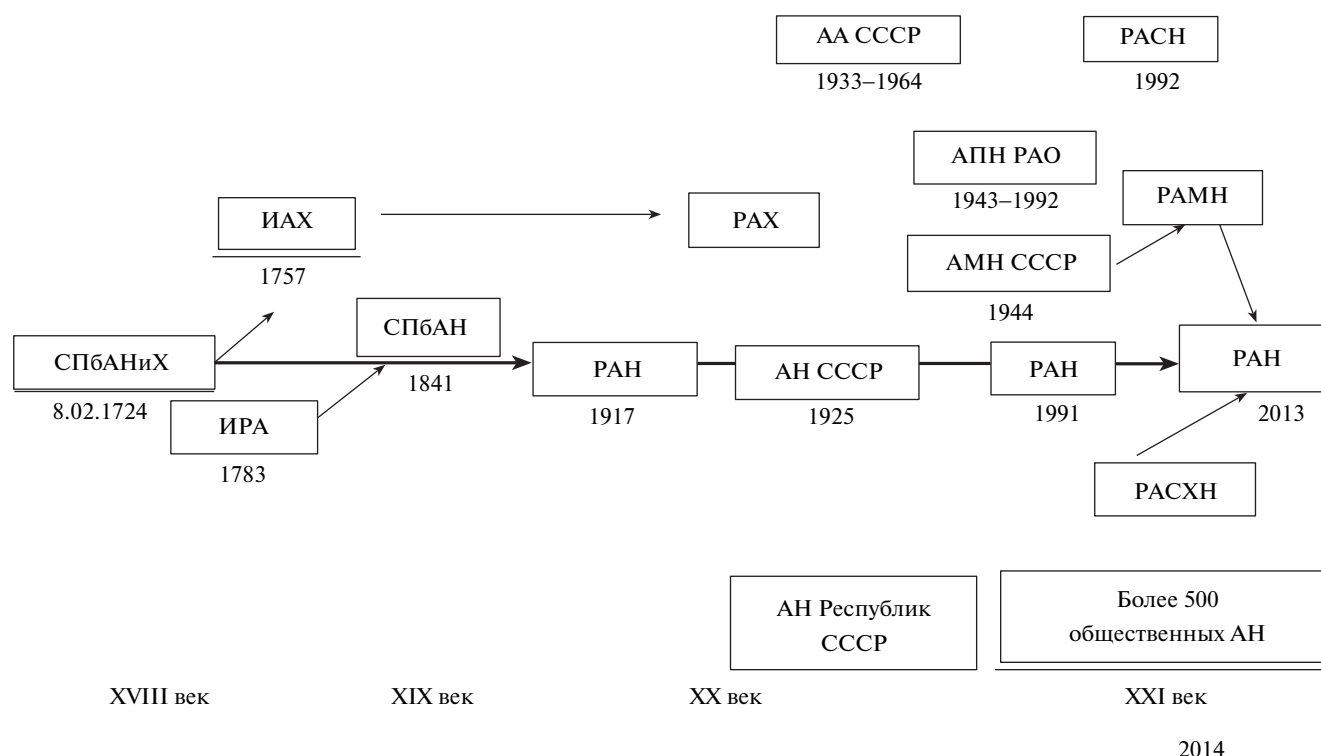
АА СССР
1933–1964

РАСН
1992

АПН РАО
1943–1992

ИАХ
1757

РАХ

РАМН

АМН СССР
1944

СПбАНиХ
8.02.1724

СПбАН
1841

ИРА
1783

РАН
1917

АН СССР
1925

РАН
1991

РАН
2013

РАСХН

АН Республик СССР

Более 500 общественных АН

XVIII век

XIX век

XX век

XXI век

2014